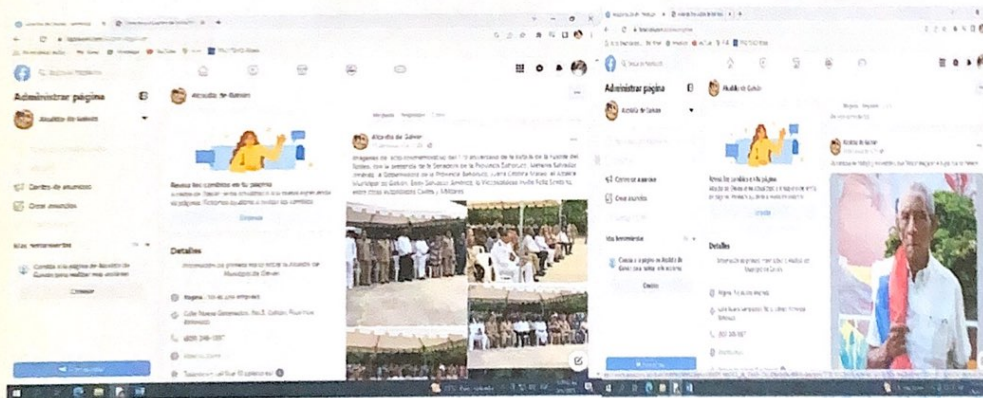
Administrar página

Alcaldía de Galván

Centro de anuncios

Crear anuncios

Revisa los cambios en tu página

Detalles

Página · Sitio de gobierno

Calle Nueva Generación, No.3, Galván, Provincia Bahoruco

Alcaldía de Galván

Administrar página

Alcaldía de Galván

Centro de anuncios

Crear anuncios

Revisa los cambios en tu página

Detalles

Alcaldía de Galván